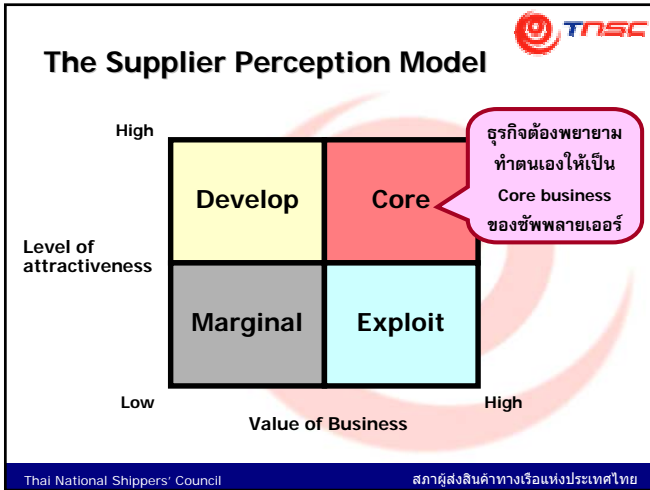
TNSC

The Supplier Perception Model

High

Level of attractiveness

Low

Develop

Core

Marginal

Exploit

ธุรกิจต้องพยายามทำตนเองให้เป็น Core business ของซัพพลายเออร์

Value of Business

High

Thai National Shippers' Council

สภาผู้ส่งสินค้าทางเรือแห่งประเทศไทย